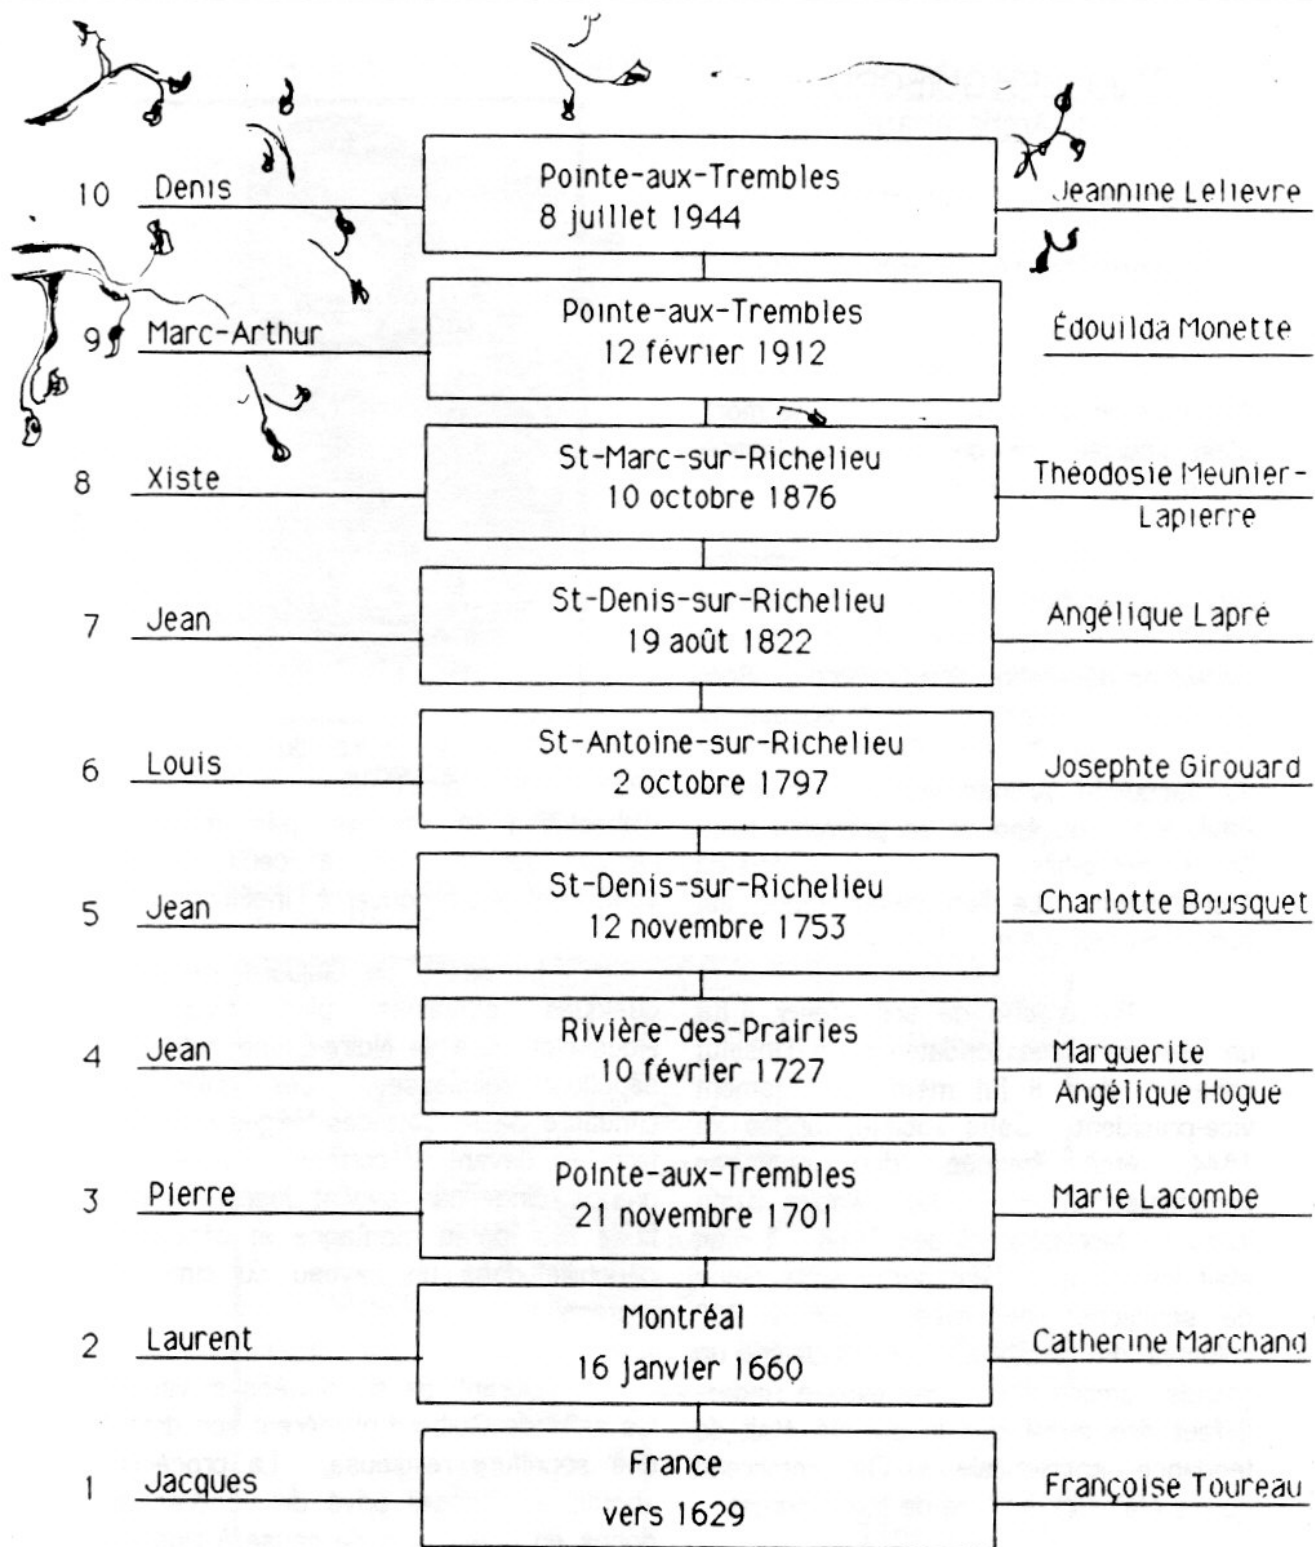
10 Denis | Pointe-aux-Trembles 8 juillet 1944 | Jeannine Lelievre

9 Marc-Arthur | Pointe-aux-Trembles 12 février 1912 | Édouilda Monette

8 Xiste | St-Marc-sur-Richelieu 10 octobre 1876 | Théodosie Meunier-Lapierre

7 Jean | St-Denis-sur-Richelieu 19 août 1822 | Angélique Lapré

6 Louis | St-Antoine-sur-Richelieu 2 octobre 1797 | Josephte Girouard

5 Jean | St-Denis-sur-Richelieu 12 novembre 1753 | Charlotte Bousquet

4 Jean | Rivière-des-Prairies 10 février 1727 | Marguerite Angélique Hogue

3 Pierre | Pointe-aux-Trembles 21 novembre 1701 | Marie Lacombe

2 Laurent | Montréal 16 janvier 1660 | Catherine Marchand

1 Jacques | France vers 1629 | Françoise Toureau